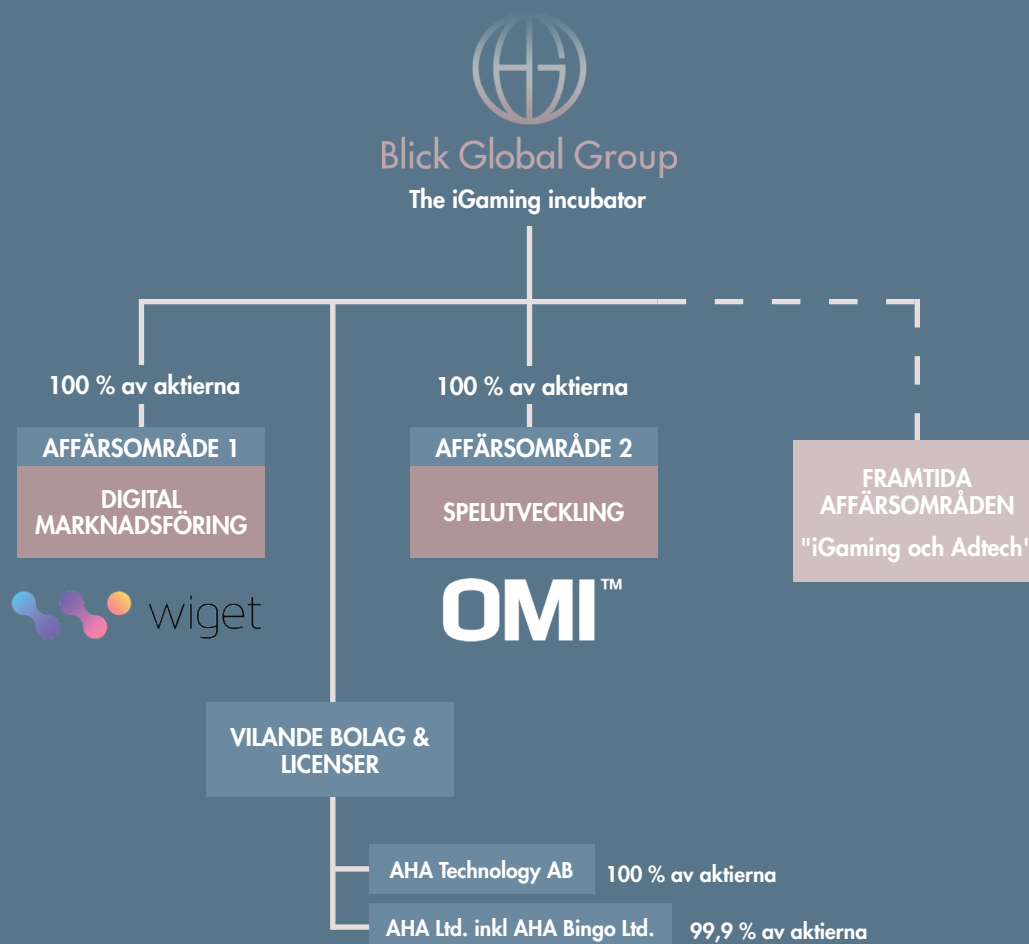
Blick Global Group
The iGaming incubator

100 % av aktierna
AFFÄRSOMRÅDE 1
DIGITAL MARKNADSFÖRING
wiget

100 % av aktierna
AFFÄRSOMRÅDE 2
SPELUTVECKLING
OMI™

FRAMTIDA AFFÄRSOMRÅDEN
"iGaming och Adtech"

VILANDE BOLAG & LICENSER

AHA Technology AB
100 % av aktierna

AHA Ltd. inkl AHA Bingo Ltd.
99,9 % av aktierna